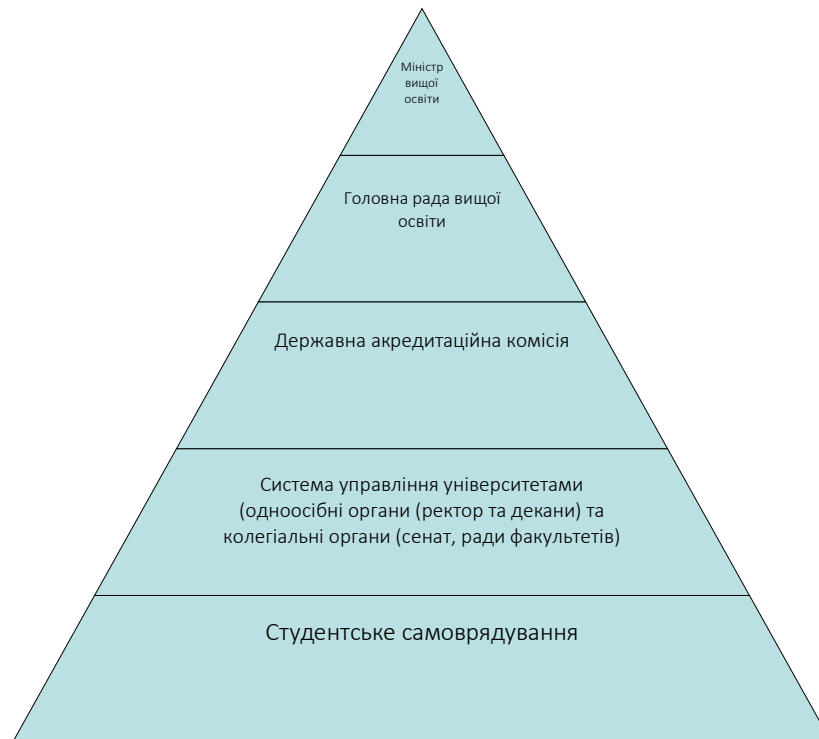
Міністр вищої освіти

Головна рада вищої освіти

Державна акредитаційна комісія

Система управління університетами (одноосібні органи (ректор та декани) та колегіальні органи (сенат, ради факультетів)

Студентське самоврядування